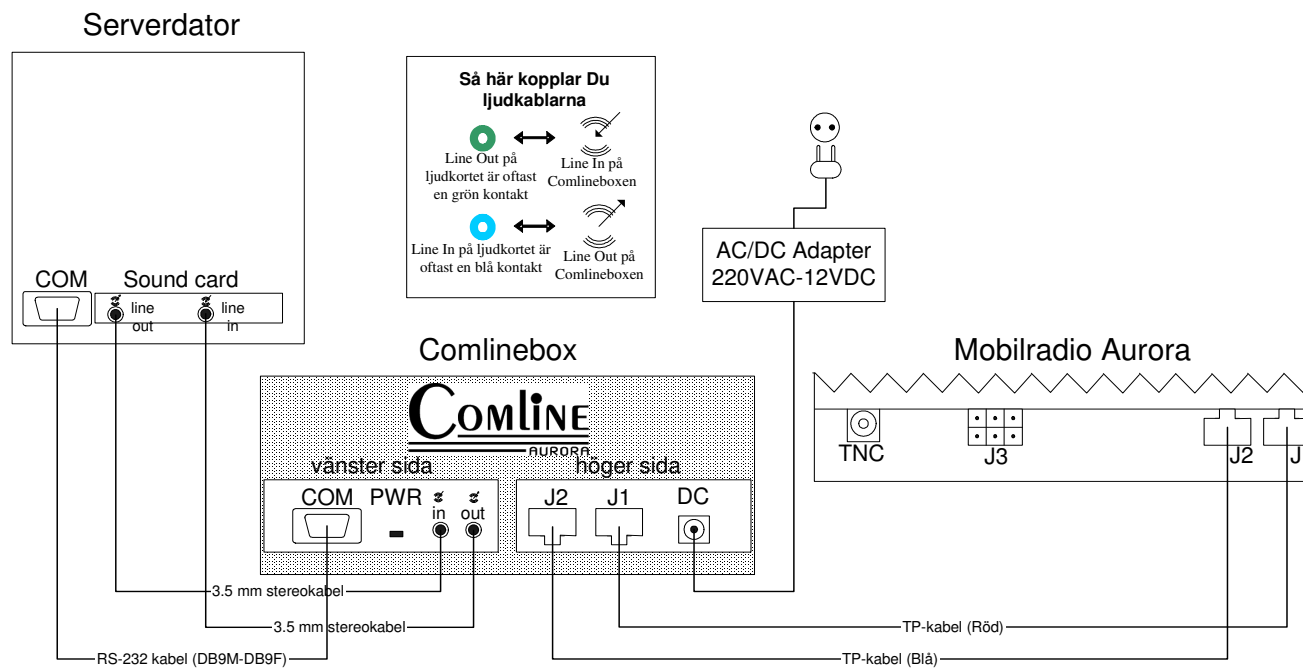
Serverdator

COM

Sound card

line out

line in

Så här kopplar Du ljudkablarna

Line Out på ljudkortet är oftast en grön kontakt

Line In på Comlineboxen

Line In på ljudkortet är oftast en blå kontakt

Line Out på Comlineboxen

AC/DC Adapter 220VAC-12VDC

Comlinebox

COMLINE

AURORA

vänster sida

höger sida

COM

PWR

in

out

J2

J1

DC

Mobilradio Aurora

TNC

J3

J2

J

3.5 mm stereokabel

3.5 mm stereokabel

RS-232 kabel (DB9M-DB9F)

TP-kabel (Röd)

TP-kabel (Blå)